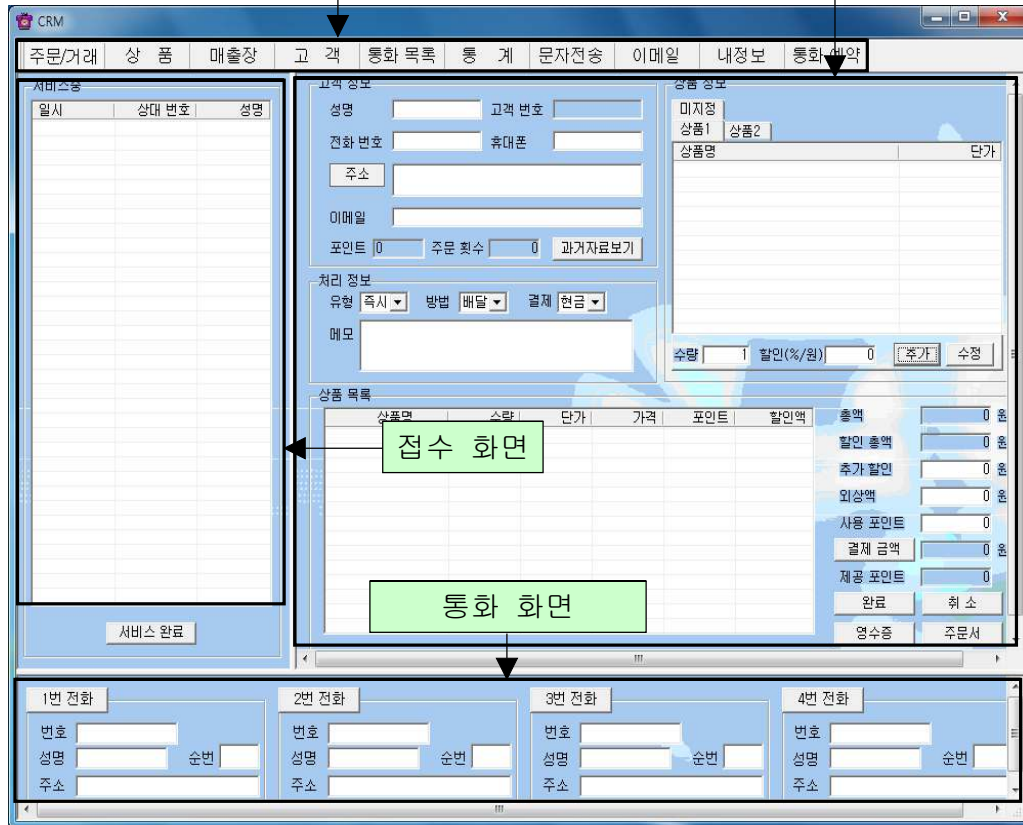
CRM

주문/거래 | 상 품 | 매출장 | 고 객 | 통화 목록 | 통 계 | 문자전송 | 이메일 | 내정보 | 통화 예약

서비스중

| 일시 | 상대 번호 | 성명 |
|---|---|---|

서비스 완료

고객 정보
성명
고객 번호
전화 번호
휴대폰
주소
이메일
포인트 0
주문 횟수 0
과거자료보기

처리 정보
유형 즉시
방법 배달
결제 현금
메모

상품 정보
미지정
상품1
상품2

| 상품명 | 단가 |
|---|---|

수량 1
할인(%/원) 0
추가
수정

상품 목록

| 상품명 | 수량 | 단가 | 가격 | 포인트 | 할인액 |
|---|---|---|---|---|---|

접수 화면

총액 0 원
할인 총액 0 원
추가 할인 0 원
외상액 0 원
사용 포인트 0
결제 금액 0 원
제공 포인트 0
완료
취 소
영수증
주문서

통화 화면

1번 전화
번호
성명
순번
주소

2번 전화
번호
성명
순번
주소

3번 전화
번호
성명
순번
주소

4번 전화
번호
성명
순번
주소